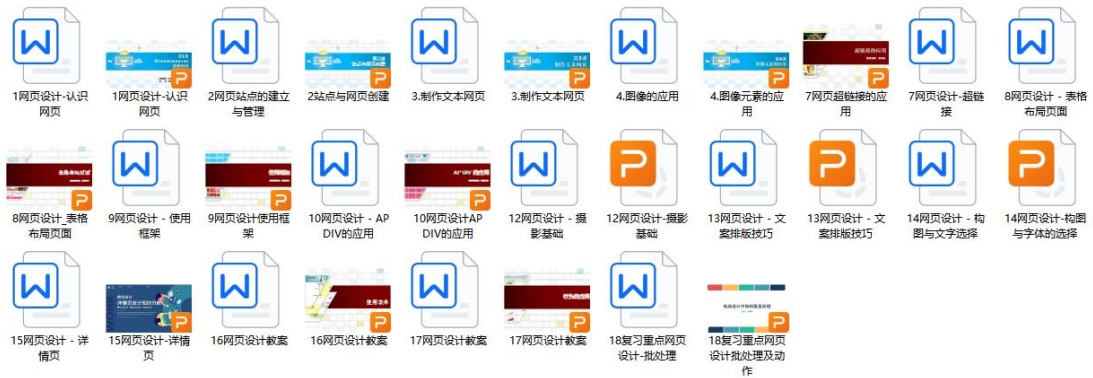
1网页设计-认识网页

1网页设计-认识网页

2网页站点的建立与管理

2站点与网页创建

3.制作文本网页

3.制作文本网页

4.图像的应用

4.图像元素的应用

7网页超链接的应用

7网页设计-超链接

8网页设计 - 表格布局页面

8网页设计_表格布局页面

9网页设计 - 使用框架

9网页设计使用框架

10网页设计 - AP DIV的应用

10网页设计AP DIV的应用

12网页设计 - 摄影基础

12网页设计-摄影基础

13网页设计 - 文案排版技巧

13网页设计 - 文案排版技巧

14网页设计 - 构图与文字选择

14网页设计-构图与字体的选择

15网页设计 - 详情页

15网页设计-详情页

16网页设计教案

16网页设计教案

17网页设计教案

17网页设计教案

18复习重点网页设计-批处理

18复习重点网页设计批处理及动作